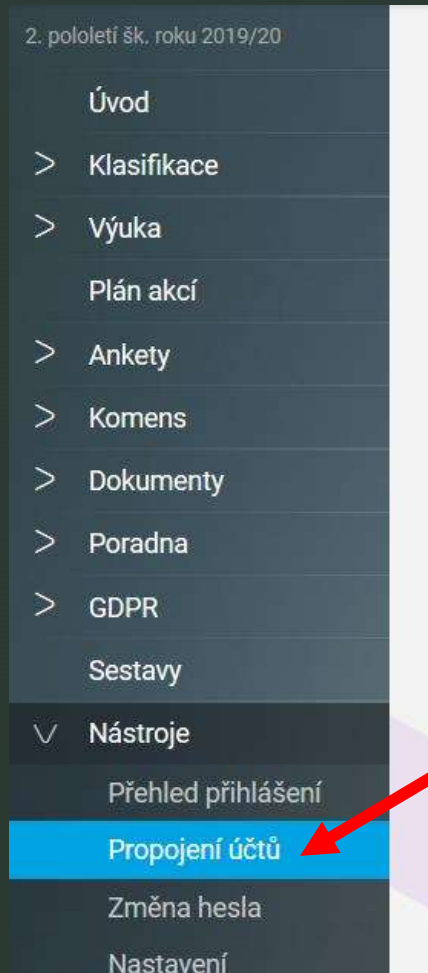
2. pololetí šk. roku 2019/20

Úvod

> Klasifikace

> Výuka

Plán akcí

> Ankety

> Komens

> Dokumenty

> Poradna

> GDPR

Sestavy

∨ Nástroje

Přehled přihlášení

Propojení účtů

Změna hesla

Nastavení